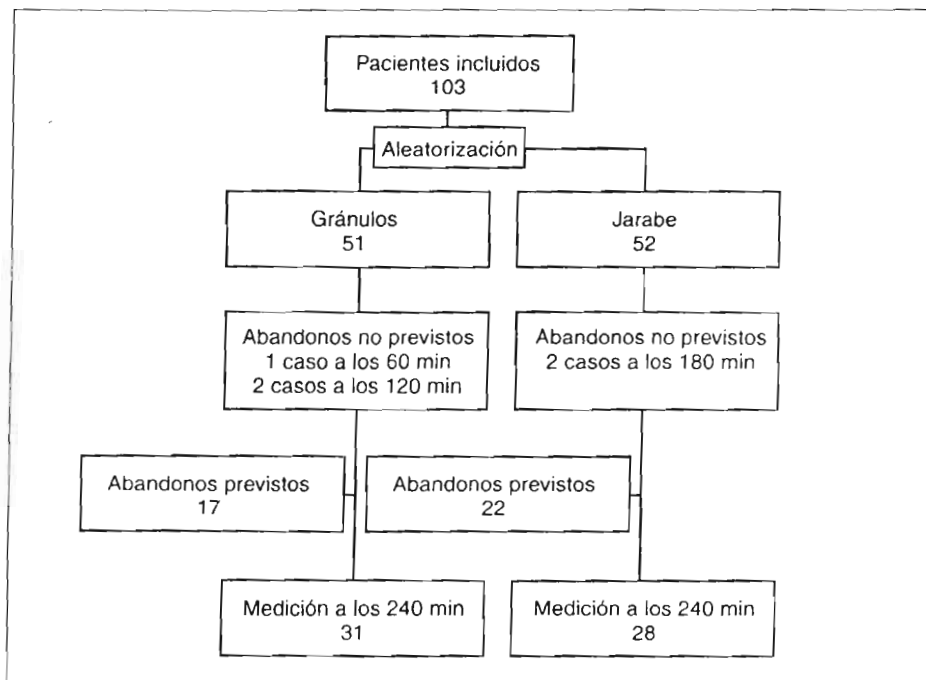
Pacientes incluidos
103

Aleatorización

Gránulos
51

Jarabe
52

Abandonos no previstos
1 caso a los 60 min
2 casos a los 120 min

Abandonos no previstos
2 casos a los 180 min

Abandonos previstos
17

Abandonos previstos
22

Medición a los 240 min
31

Medición a los 240 min
28